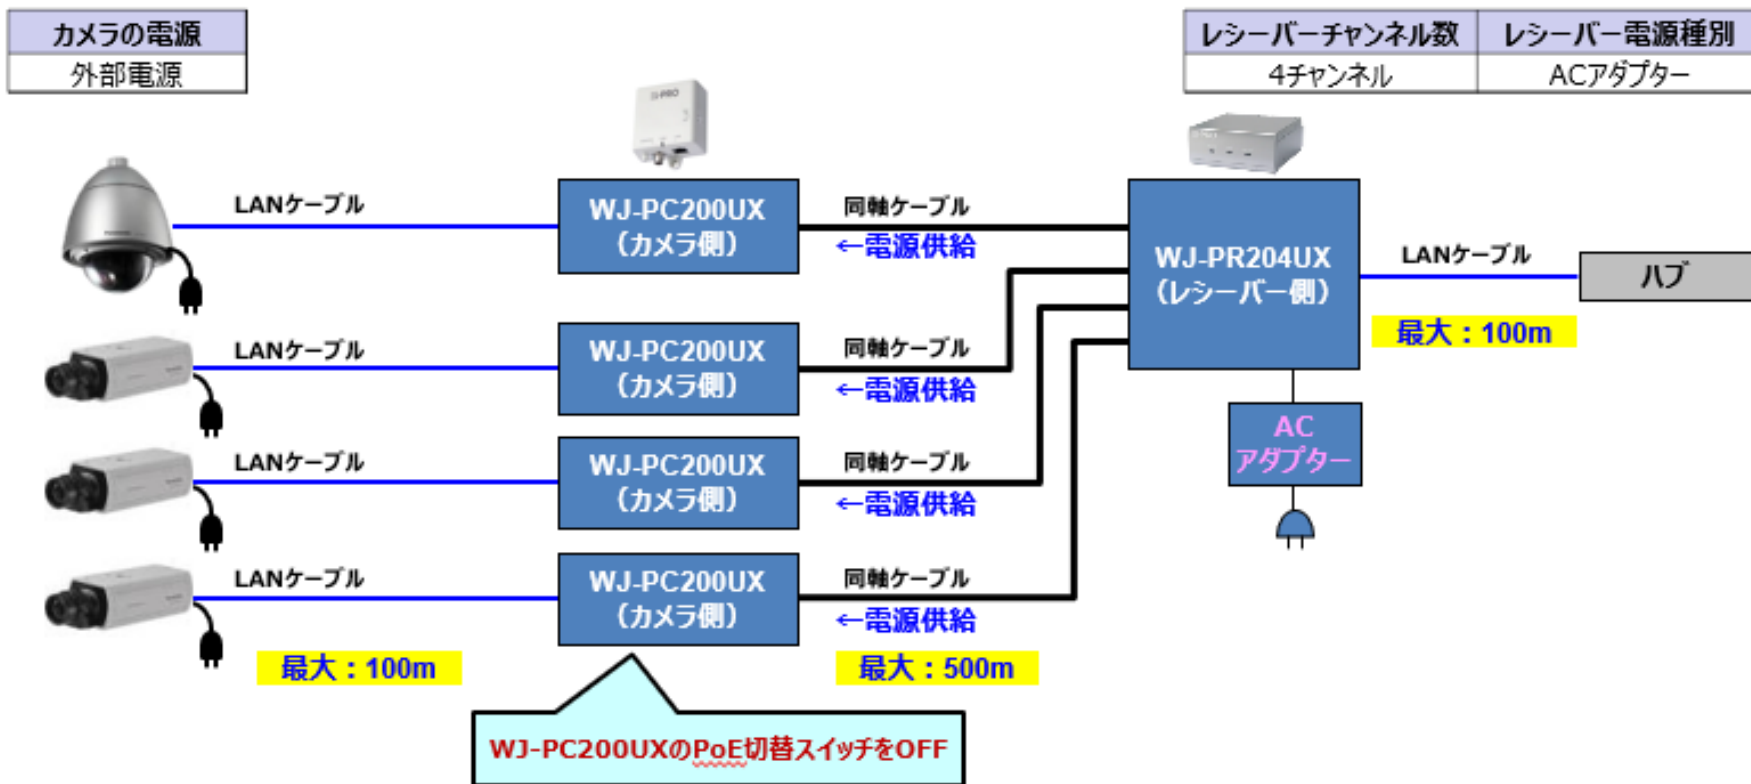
| カメラの電源 |
|---|
| 外部電源 |

| レシーバーチャンネル数 | レシーバー電源種別 |
|---|---|
| 4チャンネル | ACアダプター |

i-PRO

LANケーブル

WJ-PC200UX
（カメラ側）

同軸ケーブル
←電源供給

WJ-PR204UX
（レシーバー側）

LANケーブル

ハブ

最大：100m

LANケーブル

WJ-PC200UX
（カメラ側）

同軸ケーブル
←電源供給

AC
アダプター

LANケーブル

WJ-PC200UX
（カメラ側）

同軸ケーブル
←電源供給

LANケーブル

WJ-PC200UX
（カメラ側）

同軸ケーブル
←電源供給

最大：100m

最大：500m

WJ-PC200UXのPoE切替スイッチをOFF